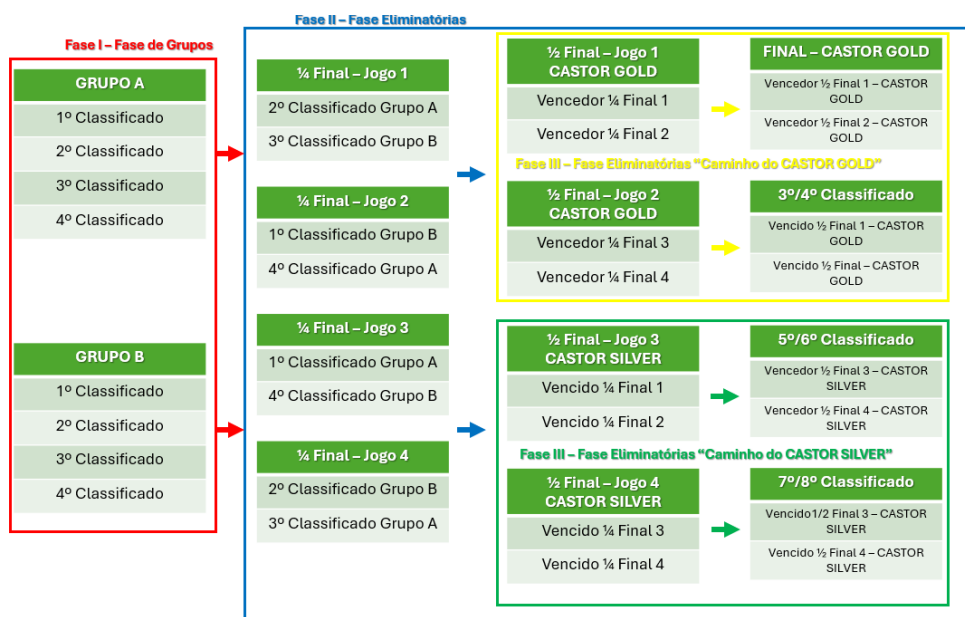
Fase I – Fase de Grupos

GRUPO A
1º Classificado
2º Classificado
3º Classificado
4º Classificado

GRUPO B
1º Classificado
2º Classificado
3º Classificado
4º Classificado

Fase II – Fase Eliminatórias

¼ Final – Jogo 1
2º Classificado Grupo A
3º Classificado Grupo B

¼ Final – Jogo 2
1º Classificado Grupo B
4º Classificado Grupo A

¼ Final – Jogo 3
1º Classificado Grupo A
4º Classificado Grupo B

¼ Final – Jogo 4
2º Classificado Grupo B
3º Classificado Grupo A

½ Final – Jogo 1 CASTOR GOLD
Vencedor ¼ Final 1
Vencedor ¼ Final 2

FINAL – CASTOR GOLD
Vencedor ½ Final 1 – CASTOR GOLD
Vencedor ½ Final 2 – CASTOR GOLD

Fase III – Fase Eliminatórias "Caminho do CASTOR GOLD"

½ Final – Jogo 2 CASTOR GOLD
Vencedor ¼ Final 3
Vencedor ¼ Final 4

3º/4º Classificado
Vencido ½ Final 1 – CASTOR GOLD
Vencido ½ Final – CASTOR GOLD

½ Final – Jogo 3 CASTOR SILVER
Vencido ¼ Final 1
Vencido ¼ Final 2

5º/6º Classificado
Vencedor ½ Final 3 – CASTOR SILVER
Vencedor ½ Final 4 – CASTOR SILVER

Fase III – Fase Eliminatórias "Caminho do CASTOR SILVER"

½ Final – Jogo 4 CASTOR SILVER
Vencido ¼ Final 3
Vencido ¼ Final 4

7º/8º Classificado
Vencido1/2 Final 3 – CASTOR SILVER
Vencido ½ Final 4 – CASTOR SILVER